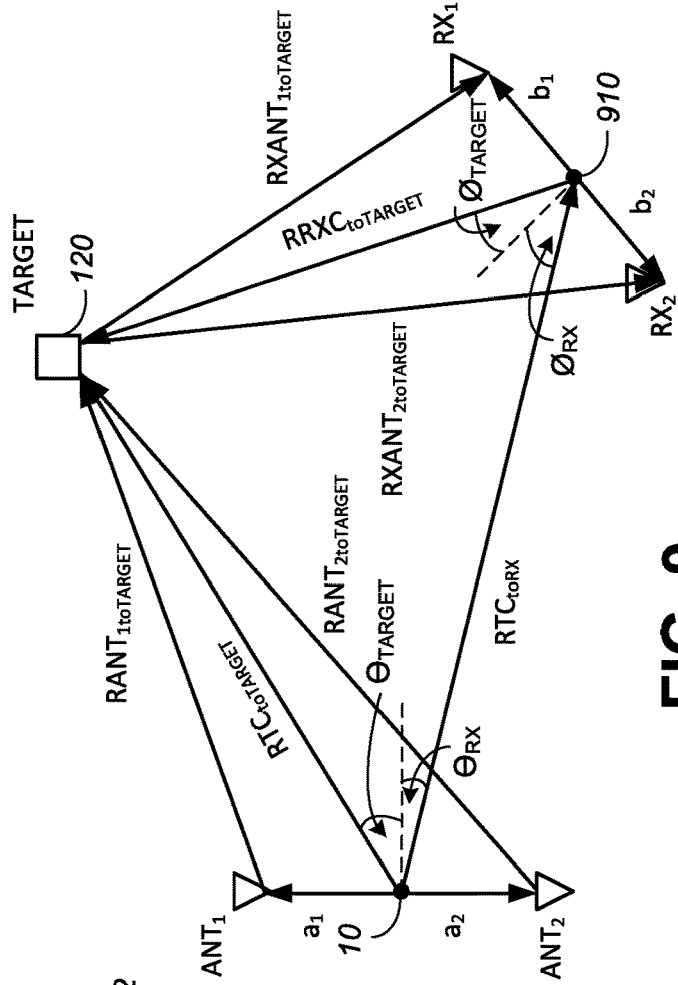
TARGET
120
$RXANT_{1toTARGET}$
$RX_1$
$b_1$
910
$Ø_{TARGET}$
$RRXC_{toTARGET}$
$b_2$
$RX_2$
$Ø_{RX}$
$RXANT_{2toTARGET}$
$RANT_{1toTARGET}$
$RTC_{toTARGET}$
$RANT_{2toTARGET}$
$Θ_{TARGET}$
$RTC_{toRX}$
$Θ_{RX}$
$ANT_1$
$a_1$
10
$a_2$
$ANT_2$
FIG. 9